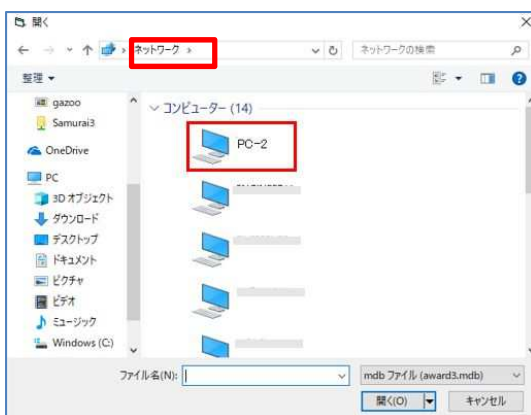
開く

ネットワーク >

ネットワークの検索

整理 ▾

gazoo
Samurai3
OneDrive
PC
3D オブジェクト
ダウンロード
デスクトップ
ドキュメント
ピクチャ
ビデオ
ミュージック
Windows (C:)

コンピューター (14)

PC-2

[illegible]

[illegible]

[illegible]

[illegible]

ファイル名(N):

mdb ファイル (award3.mdb)

開く(O)

キャンセル